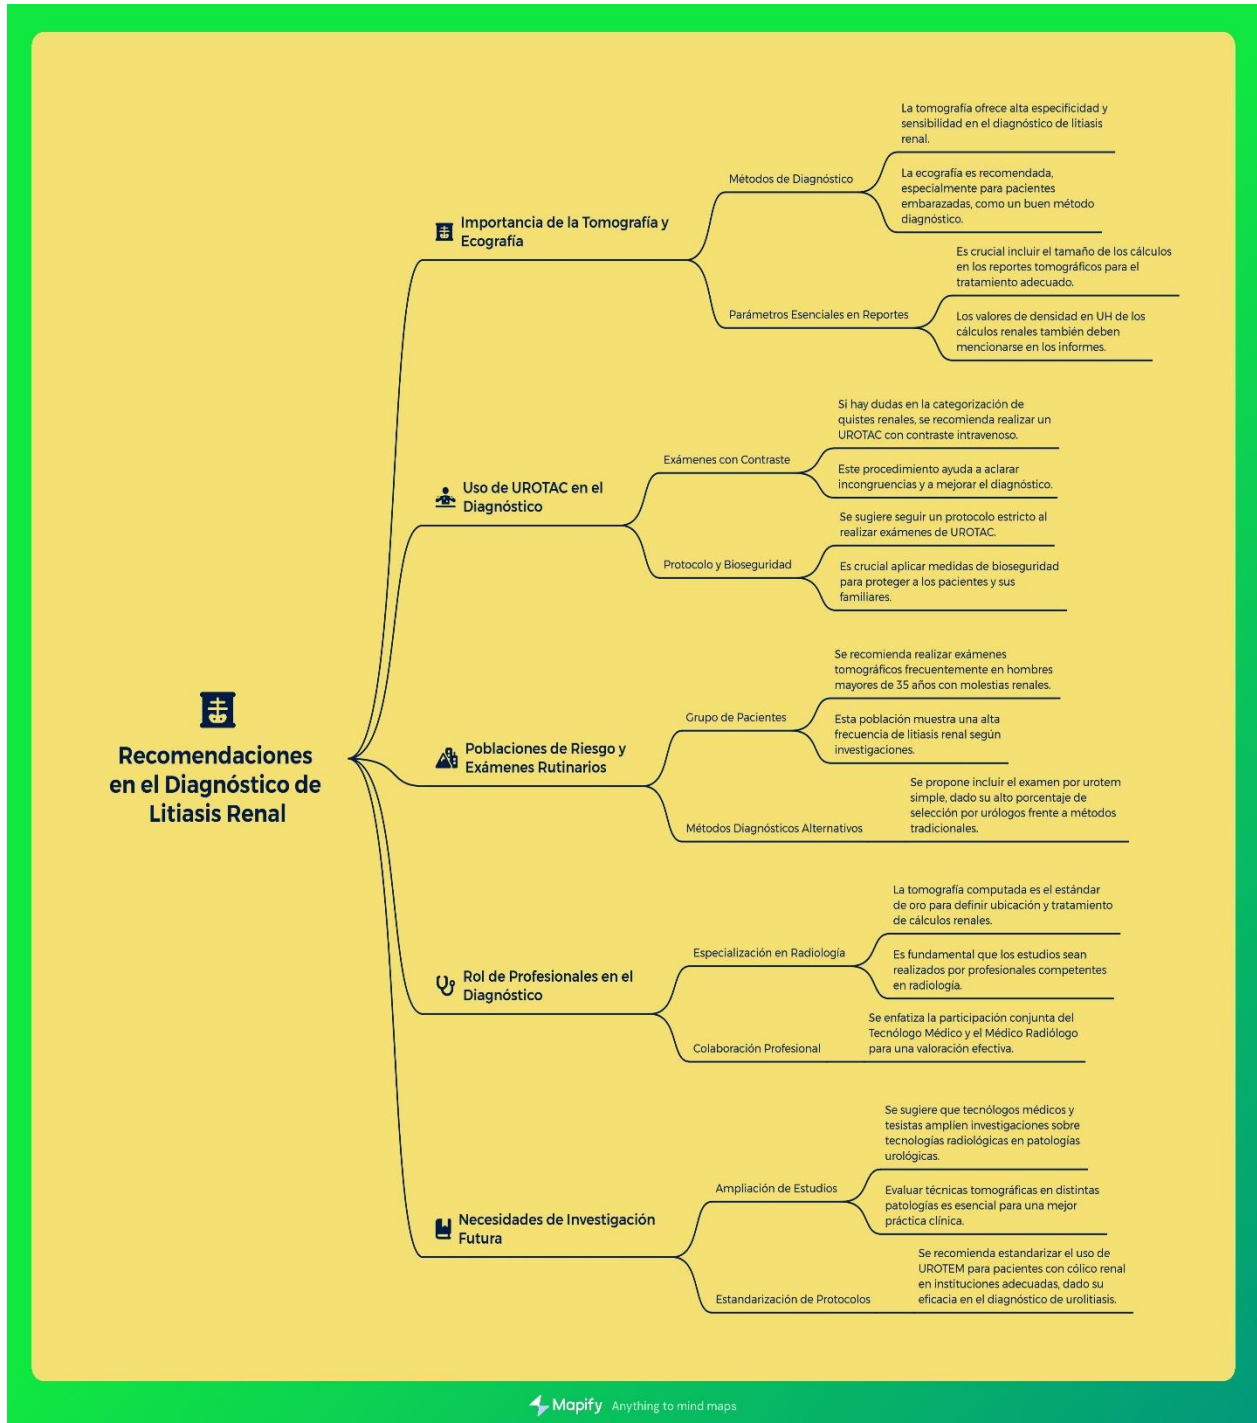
Recomendaciones en el Diagnóstico de Litiasis Renal

Importancia de la Tomografía y Ecografía

Métodos de Diagnóstico

La tomografía ofrece alta especificidad y sensibilidad en el diagnóstico de litiasis renal.

La ecografía es recomendada, especialmente para pacientes embarazadas, como un buen método diagnóstico.

Parámetros Esenciales en Reportes

Es crucial incluir el tamaño de los cálculos en los reportes tomográficos para el tratamiento adecuado.

Los valores de densidad en UH de los cálculos renales también deben mencionarse en los informes.

Uso de UROTAC en el Diagnóstico

Exámenes con Contraste

Si hay dudas en la categorización de quistes renales, se recomienda realizar un UROTAC con contraste intravenoso.

Este procedimiento ayuda a aclarar incongruencias y a mejorar el diagnóstico.

Protocolo y Bioseguridad

Se sugiere seguir un protocolo estricto al realizar exámenes de UROTAC.

Es crucial aplicar medidas de bioseguridad para proteger a los pacientes y sus familiares.

Poblaciones de Riesgo y Exámenes Rutinarios

Grupo de Pacientes

Se recomienda realizar exámenes tomográficos frecuentemente en hombres mayores de 35 años con molestias renales.

Esta población muestra una alta frecuencia de litiasis renal según investigaciones.

Métodos Diagnósticos Alternativos

Se propone incluir el examen por urotem simple, dado su alto porcentaje de selección por urólogos frente a métodos tradicionales.

Rol de Profesionales en el Diagnóstico

Especialización en Radiología

La tomografía computada es el estándar de oro para definir ubicación y tratamiento de cálculos renales.

Es fundamental que los estudios sean realizados por profesionales competentes en radiología.

Colaboración Profesional

Se enfatiza la participación conjunta del Tecnólogo Médico y el Médico Radiólogo para una valoración efectiva.

Necesidades de Investigación Futura

Ampliación de Estudios

Se sugiere que tecnólogos médicos y tesistas amplíen investigaciones sobre tecnologías radiológicas en patologías urológicas.

Evaluar técnicas tomográficas en distintas patologías es esencial para una mejor práctica clínica.

Estandarización de Protocolos

Se recomienda estandarizar el uso de UROTEM para pacientes con cólico renal en instituciones adecuadas, dado su eficacia en el diagnóstico de urolitiasis.

Mapify Anything to mind maps